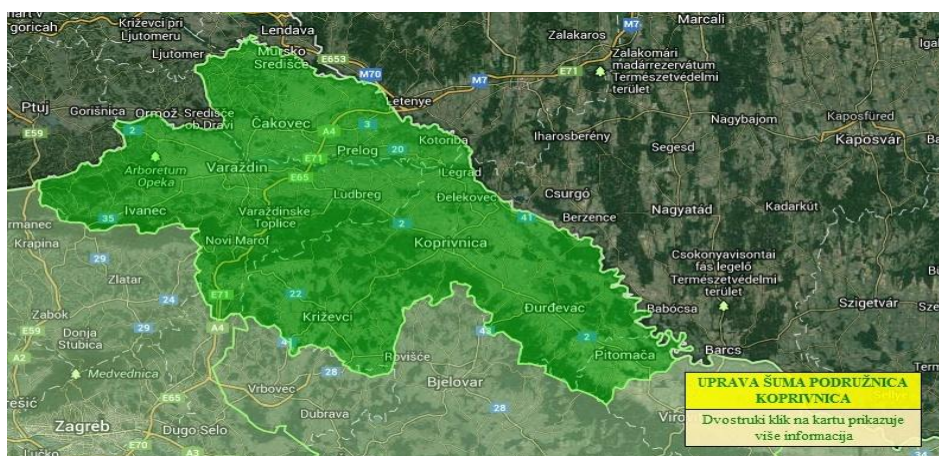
gorichah Križevci pri Ljutomeru Lendava Zalakaros Marcali Igal
Ljutomer Mursko Središće E653 M70 M7 Zalakomári madárrezervátum Természetvédelmi terület E71
Ptuj Gorišnica Ormož Središće ob Dravi Čakovec Letenye A4 3 Prelog 20 Kotoriba Iharosberény Nagybajom Kaposfured Kaposvár Beni
E59 2 Arboretum Opeka Varaždin E71 E65 Legrad Segesd
Ludbreg Csurgó Đelekovec 41 Berzence Nagyatád Kadarkút
rmanec Ivanec 35 Varaždinske Toplice 2 Koprivnica
Krapina Novi Marof Csokonyavisontai fás legelő Természetvédelmi terület
29 Zlatar
24 E71 22 Babócsa Szigetvár Sze
Zabok E59 Donja Stubica 29 A4 Križevci 43 Đurđevac 2 Pitomača
A2 Medvednica 28 Rovišće Barcs
rešić E65 Vrbovec Bjelovar
Zagreb Dugo Selo Dubrava 28 Viro
E70 A3 Lučko

UPRAVA ŠUMA PODRUŽNICA KOPRIVNICA
Dvostruki klik na kartu prikazuje više informacija